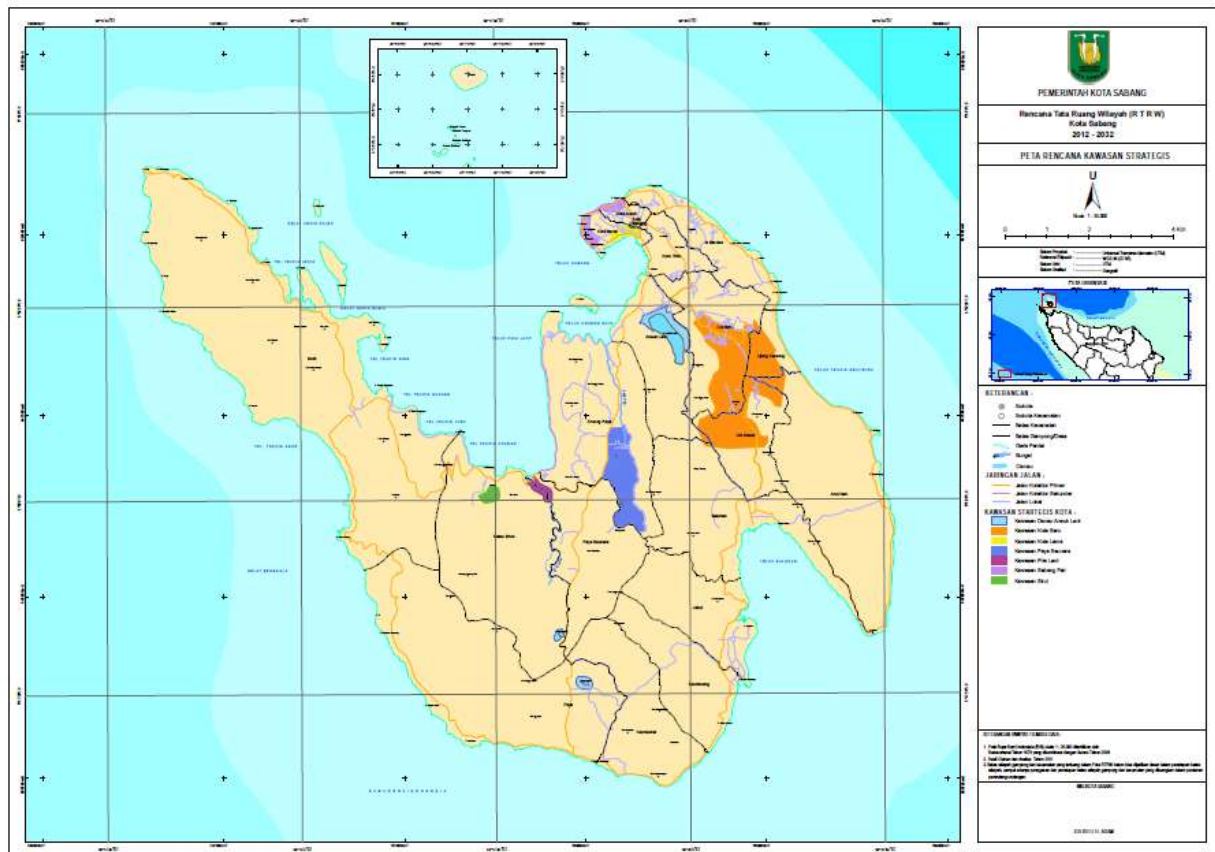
PEMERINTAH KOTA SABANG

Rencana Tata Ruang Wilayah (R T R W)
Kota Sabang
2012 - 2032

PETA RENCANA KAWASAN STRATEGIS

U

0 1 2 4 Km

KETERANGAN :
Ibukota
Ibukota Kecamatan
Batas Kecamatan
Batas Gampong/Desa
Garis Pantai
Sungai
Danau

JARINGAN JALAN :
Jalan Kolektor Primer
Jalan Kolektor Sekunder
Jalan Lokal

KAWASAN STRATEGIS KOTA :
Kawasan Danau Aneuk Laot
Kawasan Kota Baru
Kawasan Kota Lama
Kawasan Paya Seunara
Kawasan Pria Laot
Kawasan Balohan Pati
Kawasan Iboih

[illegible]